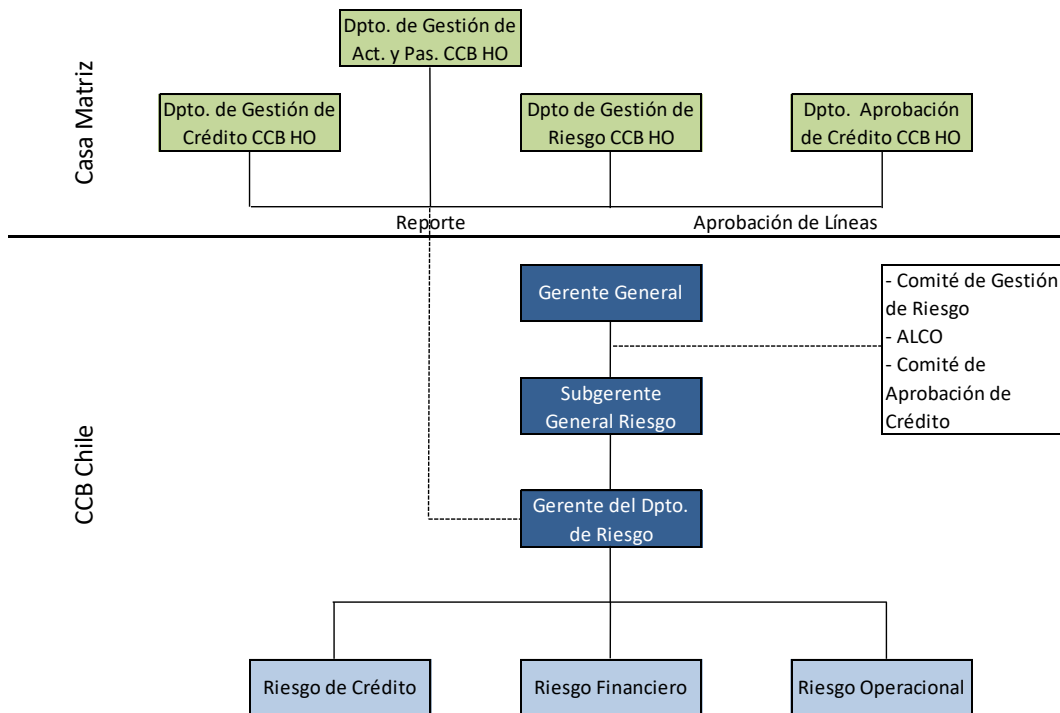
Casa Matriz

Dpto. de Gestión de Act. y Pas. CCB HO

Dpto. de Gestión de Crédito CCB HO

Dpto de Gestión de Riesgo CCB HO

Dpto. Aprobación de Crédito CCB HO

Reporte

Aprobación de Líneas

CCB Chile

Gerente General

- Comité de Gestión de Riesgo
- ALCO
- Comité de Aprobación de Crédito

Subgerente General Riesgo

Gerente del Dpto. de Riesgo

Riesgo de Crédito

Riesgo Financiero

Riesgo Operacional